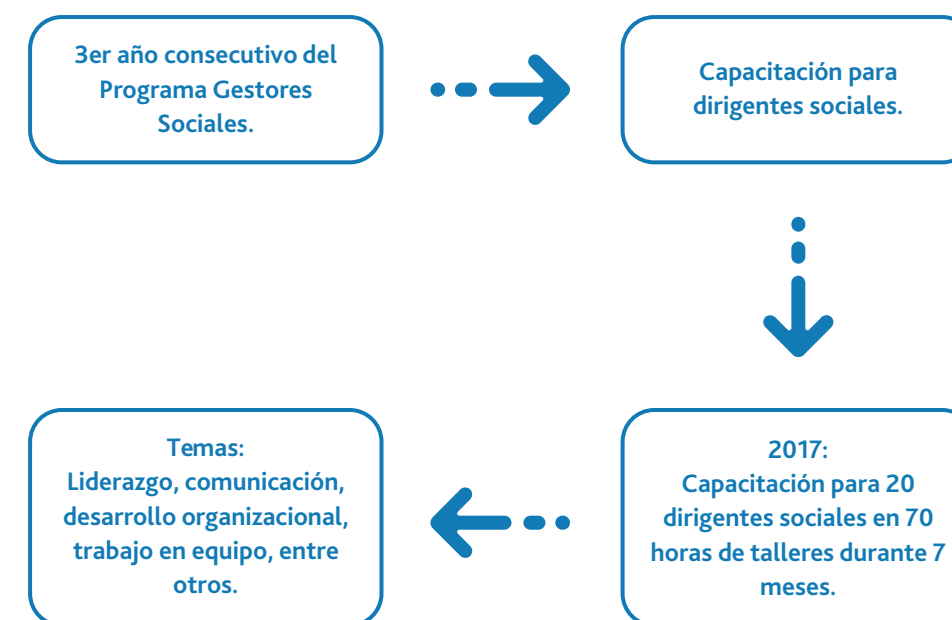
3er año consecutivo del Programa Gestores Sociales.

Capacitación para dirigentes sociales.

2017:
Capacitación para 20 dirigentes sociales en 70 horas de talleres durante 7 meses.

Temas:
Liderazgo, comunicación, desarrollo organizacional, trabajo en equipo, entre otros.